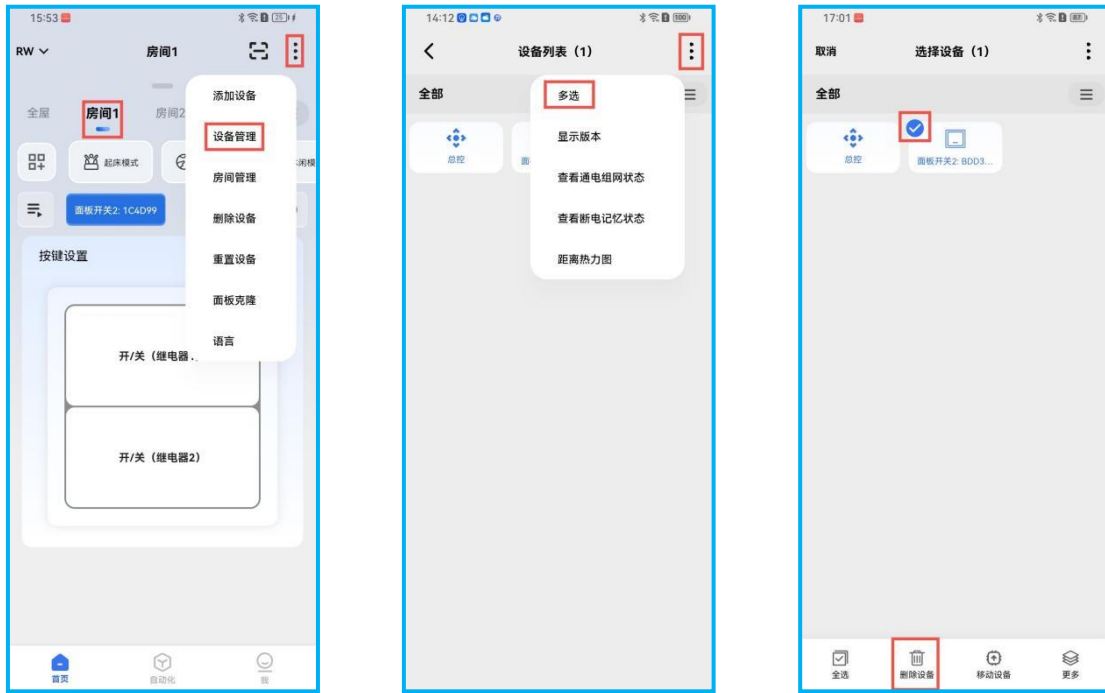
15:53

RW 房间1

全屋 房间1 房间2

起床模式 闲模

面板开关2: 1C4D99

按键设置

开/关（继电器...

开/关（继电器2)

添加设备
设备管理
房间管理
删除设备
重置设备
面板克隆
语言

首页 自动化 我

14:12

设备列表（1)

全部

总控 面

多选
显示版本
查看通电组网状态
查看断电记忆状态
距离热力图

17:01

取消 选择设备（1)

全部

总控 面板开关2: BDD3...

全选 删除设备 移动设备 更多